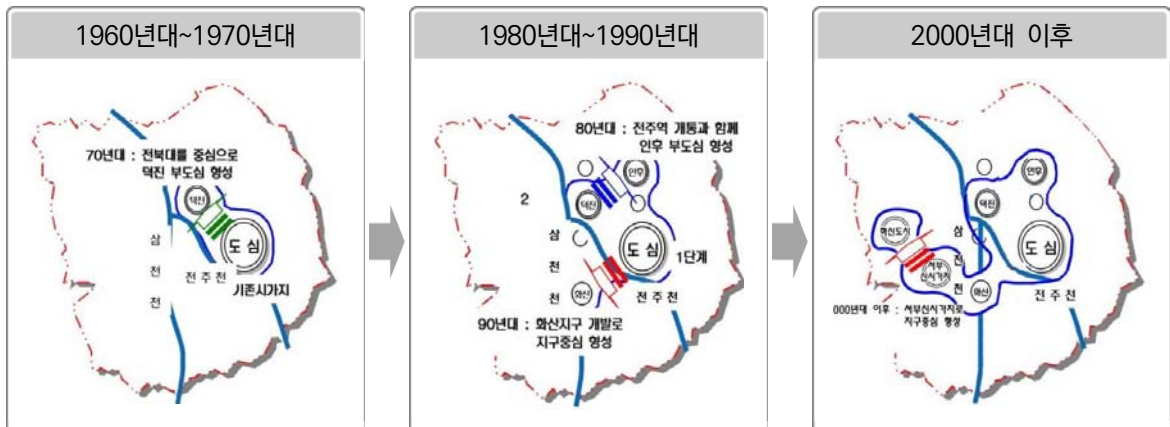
1960년대~1970년대

70년대 : 전북대를 중심으로 덕진 부도심 형성

덕진

삼

천

천

도 심

전 주 천

기존시가지

1980년대~1990년대

80년대 : 전주역 개통과 함께 인우 부도심 형성

인우

2

덕진

삼

천

천

도 심

1단계

화산

전 주 천

90년대 : 화산지구 개발로 지구중심 형성

2000년대 이후

인우

덕진

혁신도시

서부 신시가지

삼

천

천

도 심

화산

전 주 천

000년대 이후 : 서부신시가지로 지구중심 형성